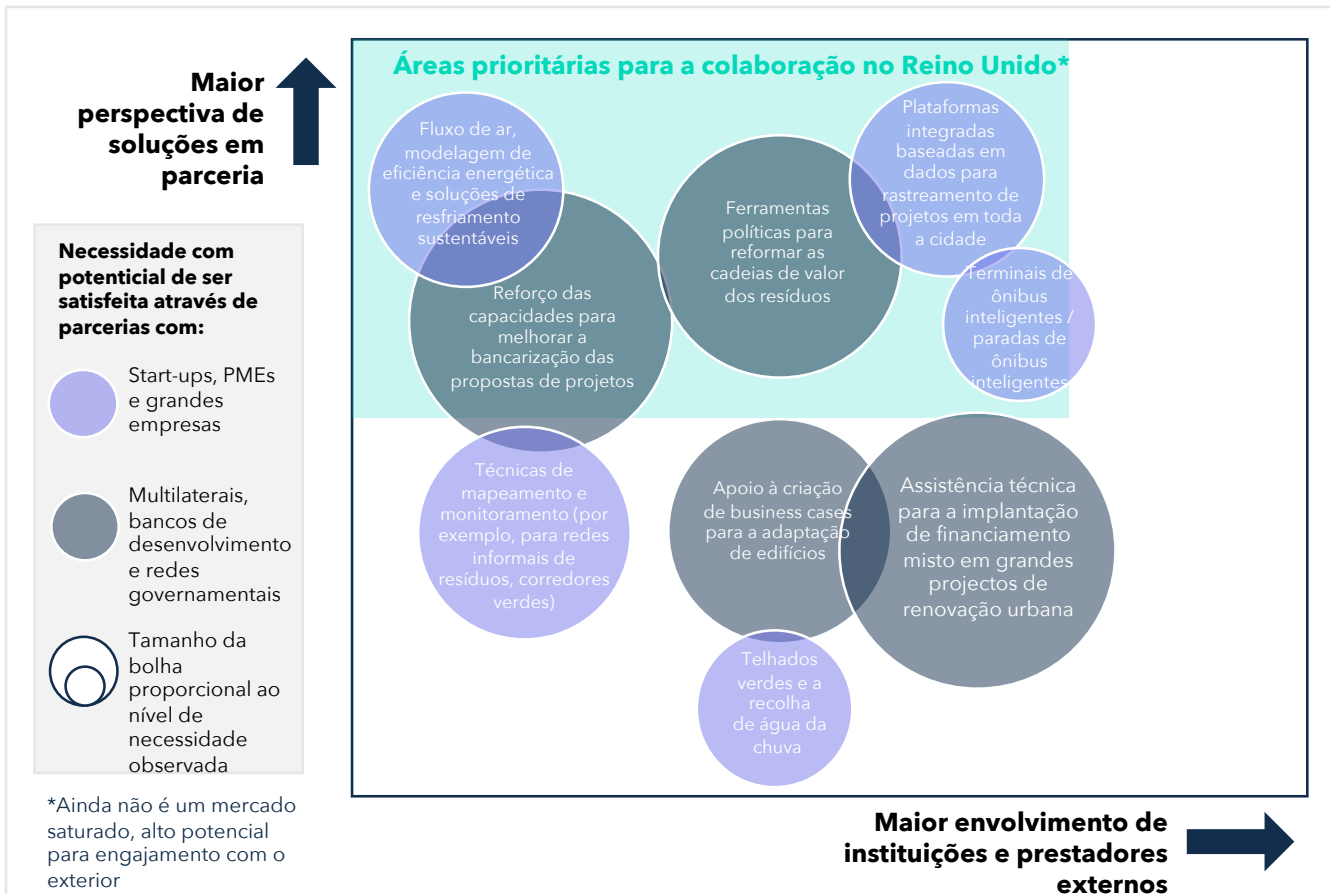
Maior perspectiva de soluções em parceria

Necessidade com potencial de ser satisfeita através de parcerias com:

Start-ups, PMEs e grandes empresas

Multilaterais, bancos de desenvolvimento e redes governamentais

Tamanho da bolha proporcional ao nível de necessidade observada

*Ainda não é um mercado saturado, alto potencial para engajamento com o exterior

Áreas prioritárias para a colaboração no Reino Unido*

Fluxo de ar, modelagem de eficiência energética e soluções de resfriamento sustentáveis

Reforço das capacidades para melhorar a bancarização das propostas de projetos

Ferramentas políticas para reformar as cadeias de valor dos resíduos

Plataformas integradas baseadas em dados para rastreamento de projetos em toda a cidade

Terminais de ônibus inteligentes / paradas de ônibus inteligentes

Técnicas de mapeamento e monitoramento (por exemplo, para redes informais de resíduos, corredores verdes)

Apoio à criação de business cases para a adaptação de edifícios

Assistência técnica para a implantação de financiamento misto em grandes projectos de renovação urbana

Telhados verdes e a recolha de água da chuva

Maior envolvimento de instituições e prestadores externos